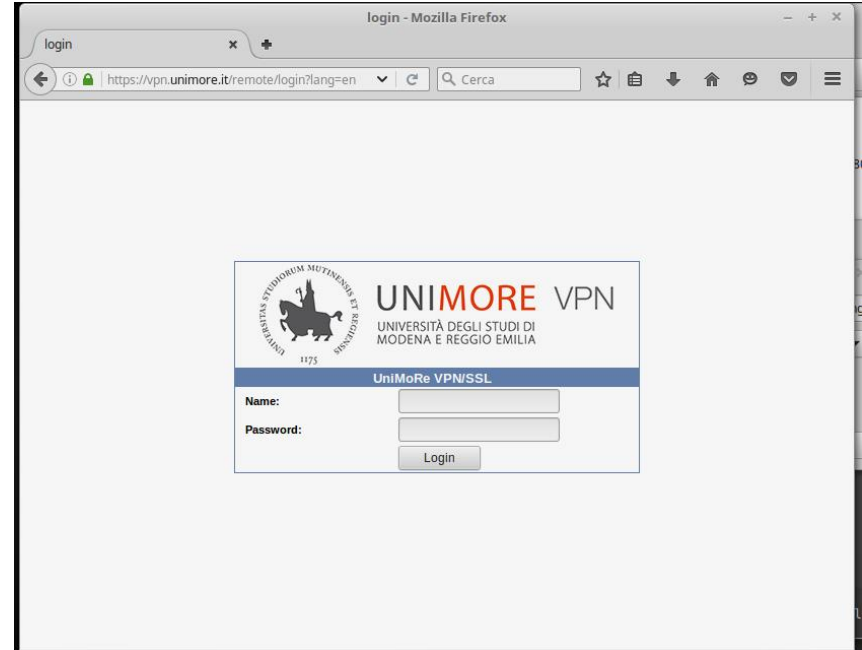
login - Mozilla Firefox

login

https://vpn.unimore.it/remote/login?lang=en

Cerca

UNIVERSITAS STUDIORUM MUTINENSIS ET REGIENSIS
1175

UNIMORE VPN
UNIVERSITÀ DEGLI STUDI DI MODENA E REGGIO EMILIA

UniMoRe VPN/SSL

Name:

Password:

Login